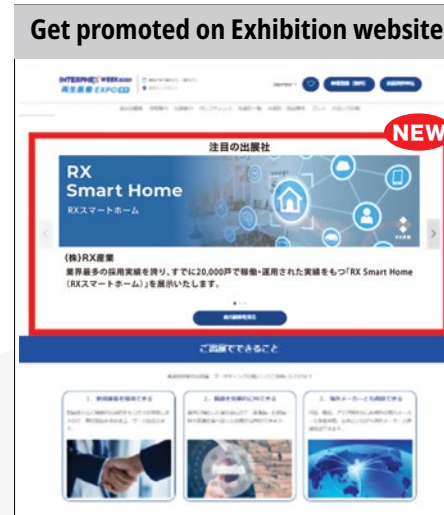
Get promoted on Exhibition website

INTERPHEX WEEK
再生医療 EXPO

注目の出展社

NEW

RX
Smart Home
RXスマートホーム

(株)RX産業
業界最多の採用実績を誇り、すでに20,000戸で稼働・運用された実績をもつ「RX Smart Home (RXスマートホーム)」を展示いたします。

ご出展でできること

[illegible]